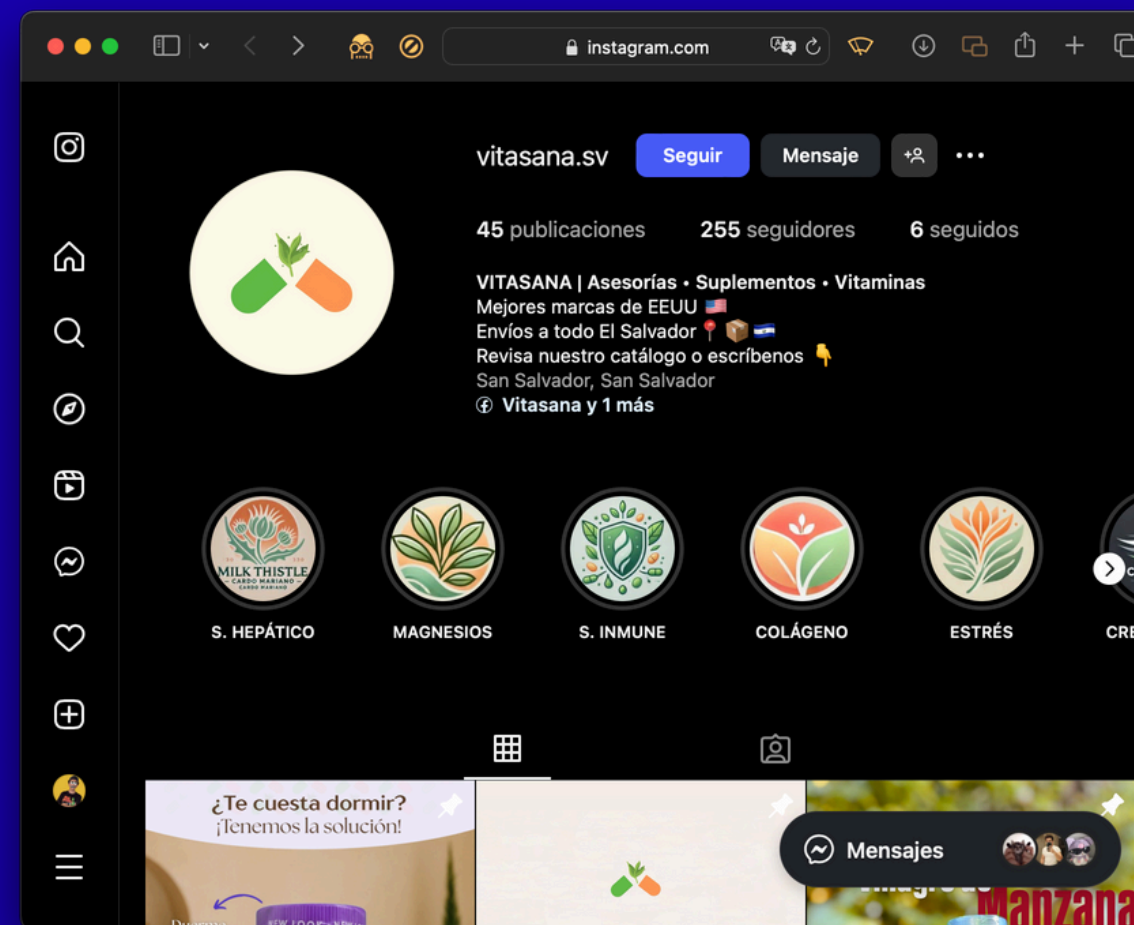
instagram.com

vitasana.sv Seguir Mensaje

45 publicaciones 255 seguidores 6 seguidos

VITASANA | Asesorías • Suplementos • Vitaminas
Mejores marcas de EEUU 🇺🇸
Envíos a todo El Salvador 📍📦🇸🇻
Revisa nuestro catálogo o escríbenos 👇
San Salvador, San Salvador
Vitasana y 1 más

MILK THISTLE
CARDO MARIANO

S. HEPÁTICO
MAGNESIOS
S. INMUNE
COLÁGENO
ESTRÉS
CRE

¿Te cuesta dormir?
¡Tenemos la solución!

Mensajes

Manzana